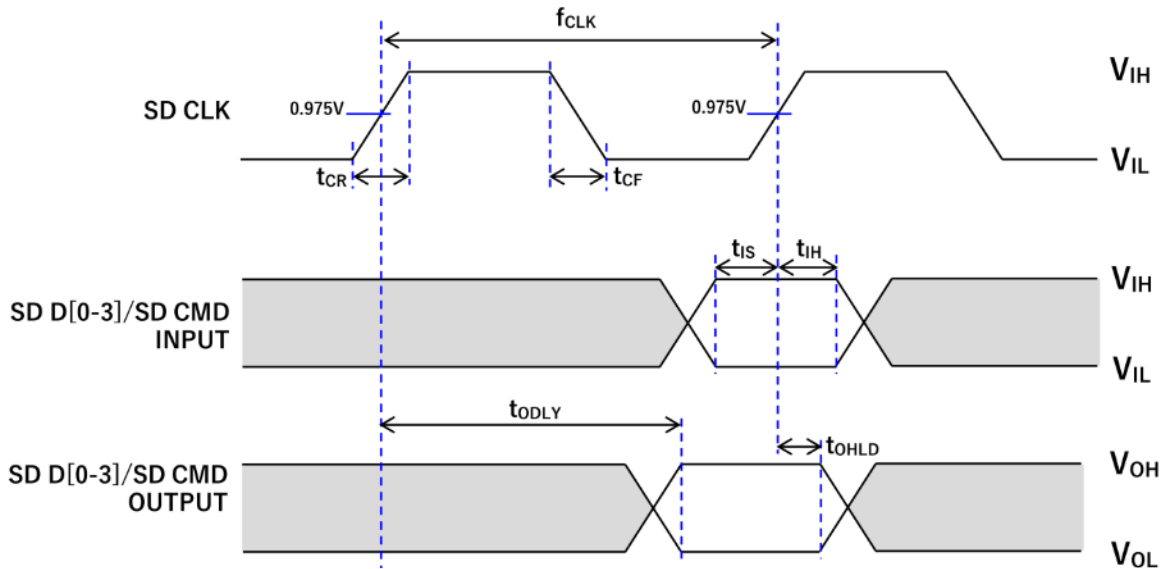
$f_{CLK}$

SD CLK

0.975V

0.975V

$V_{IH}$

$V_{IL}$

$t_{CR}$

$t_{CF}$

$t_{IS}$

$t_{IH}$

SD D[0-3]/SD CMD INPUT

$V_{IH}$

$V_{IL}$

$t_{ODLY}$

$t_{OHLD}$

SD D[0-3]/SD CMD OUTPUT

$V_{OH}$

$V_{OL}$